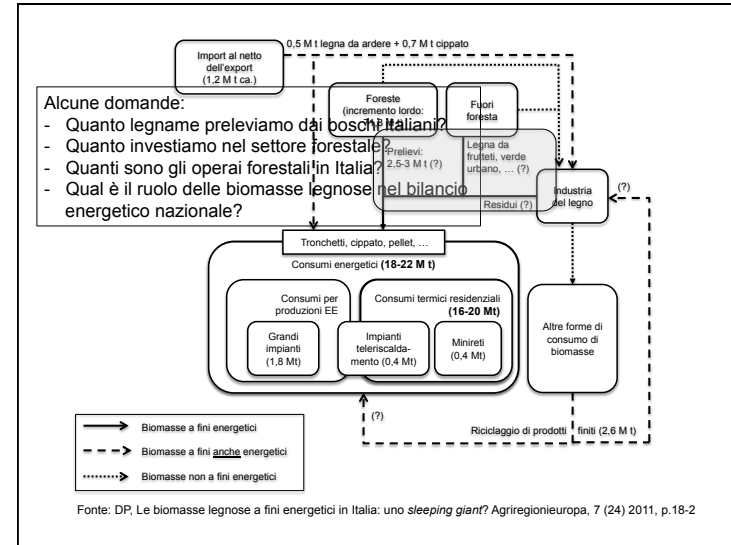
0,5 M t legna da ardere + 0,7 M t cippato

Import al netto dell'export (1,2 M t ca.)

Alcune domande:
- Quanto legname preleviamo dai boschi italiani?
- Quanto investiamo nel settore forestale?
- Quanti sono gli operai forestali in Italia?
- Qual è il ruolo delle biomasse legnose nel bilancio energetico nazionale?

Foreste (incremento lordo: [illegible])

Fuori foresta

Prelievi: 2,5-3 M t (?)

Legna da frutteti, verde urbano, … (?)

Residui (?)

Industria del legno

(?)

Tronchetti, cippato, pellet, …

Consumi energetici (18-22 M t)

Consumi per produzioni EE

Consumi termici residenziali (16-20 Mt)

Grandi impianti (1,8 Mt)

Impianti teleriscaldamento (0,4 Mt)

Minireti (0,4 Mt)

Altre forme di consumo di biomasse

(?)

Riciclaggio di prodotti finiti (2,6 M t)

Biomasse a fini energetici

Biomasse a fini anche energetici

Biomasse non a fini energetici

Fonte: DP, Le biomasse legnose a fini energetici in Italia: uno sleeping giant? Agriregionieuropa, 7 (24) 2011, p.18-2